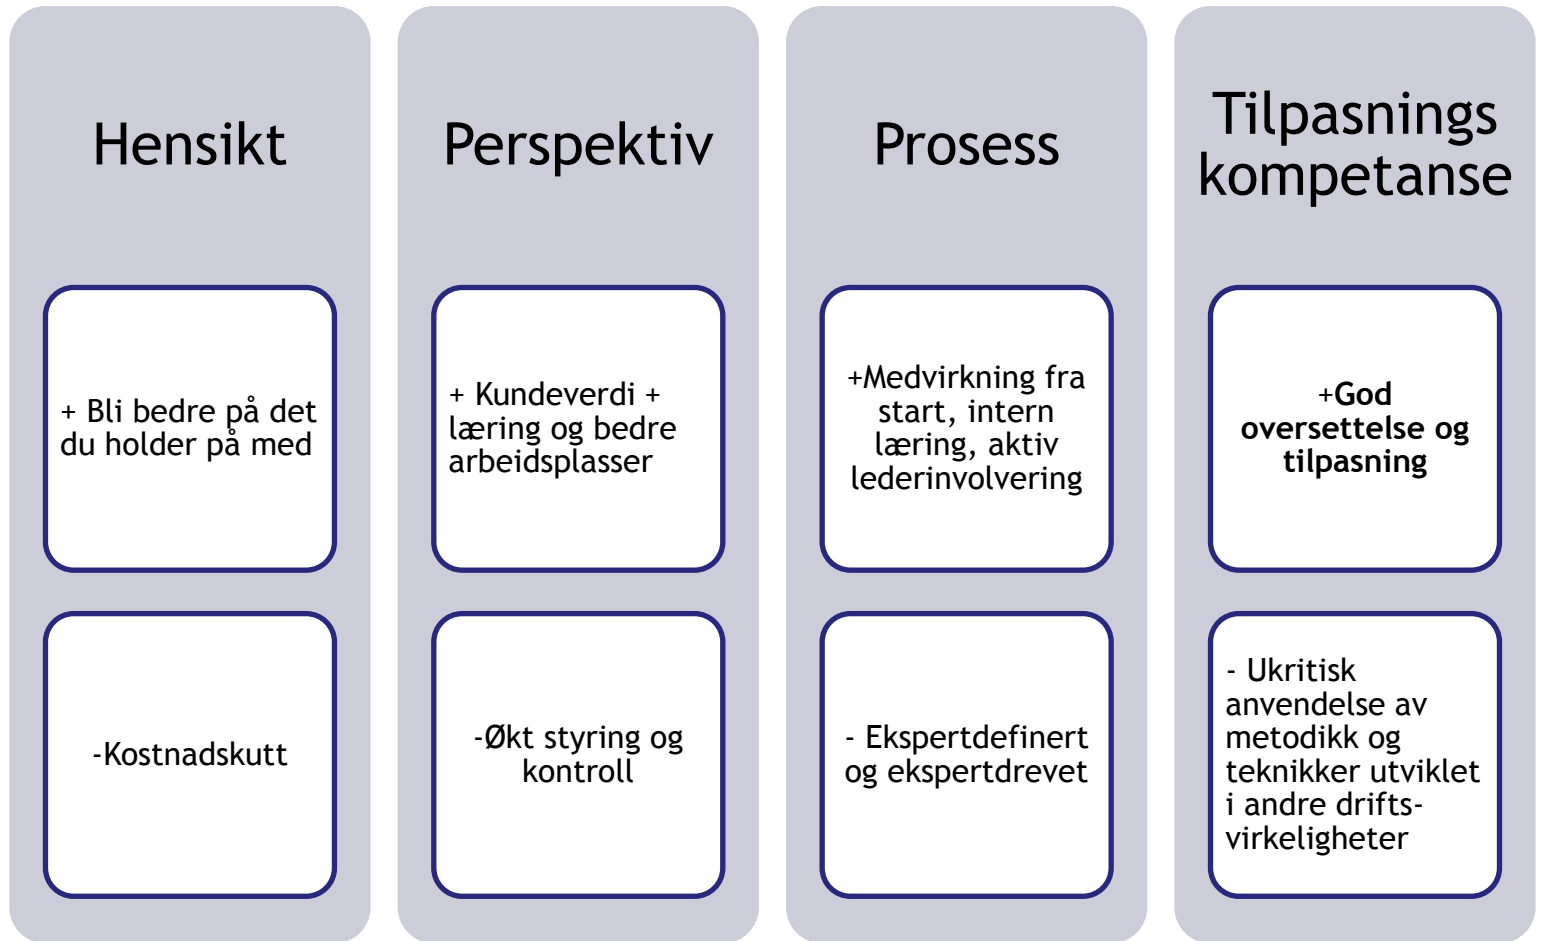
Hensikt

+ Bli bedre på det du holder på med

-Kostnadskutt

Perspektiv

+ Kundeverdi + læring og bedre arbeidsplasser

-Økt styring og kontroll

Prosess

+Medvirkning fra start, intern læring, aktiv lederinvolvering

- Ekspertdefinert og ekspertdrevet

Tilpasnings kompetanse

+God oversettelse og tilpasning

- Ukritisk anvendelse av metodikk og teknikker utviklet i andre drifts-virkeligheter